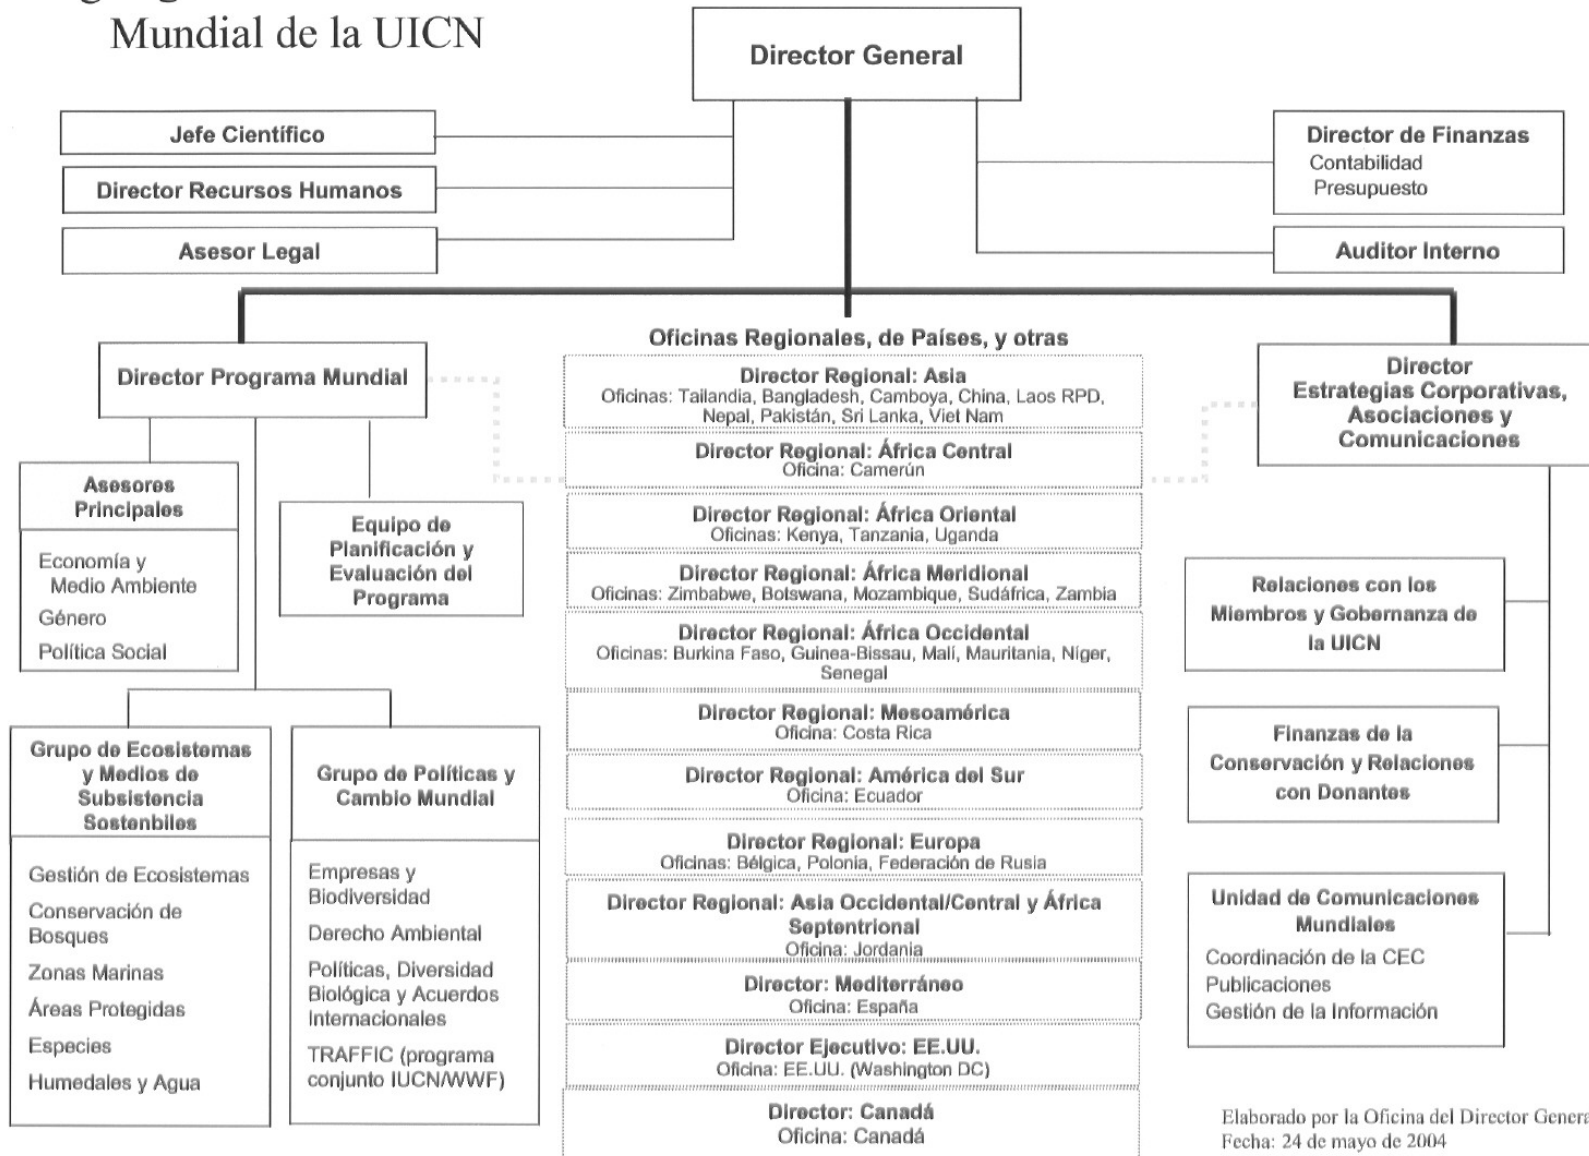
Mundial de la UICN

Director General

Jefe Científico

Director Recursos Humanos

Asesor Legal

Director de Finanzas
Contabilidad
Presupuesto

Auditor Interno

Director Programa Mundial

Asesores Principales
Economía y Medio Ambiente
Género
Política Social

Equipo de Planificación y Evaluación del Programa

Grupo de Ecosistemas y Medios de Subsistencia Sostenbiles
Gestión de Ecosistemas
Conservación de Bosques
Zonas Marinas
Áreas Protegidas
Especies
Humedales y Agua

Grupo de Políticas y Cambio Mundial
Empresas y Biodiversidad
Derecho Ambiental
Políticas, Diversidad Biológica y Acuerdos Internacionales
TRAFFIC (programa conjunto IUCN/WWF)

Oficinas Regionales, de Países, y otras

Director Regional: Asia
Oficinas: Tailandia, Bangladesh, Camboya, China, Laos RPD, Nepal, Pakistán, Sri Lanka, Viet Nam

Director Regional: África Central
Oficina: Camerún

Director Regional: África Oriental
Oficinas: Kenya, Tanzania, Uganda

Director Regional: África Meridional
Oficinas: Zimbabwe, Botswana, Mozambique, Sudáfrica, Zambia

Director Regional: África Occidental
Oficinas: Burkina Faso, Guinea-Bissau, Malí, Mauritania, Níger, Senegal

Director Regional: Mesoamérica
Oficina: Costa Rica

Director Regional: América del Sur
Oficina: Ecuador

Director Regional: Europa
Oficinas: Bélgica, Polonia, Federación de Rusia

Director Regional: Asia Occidental/Central y África Septentrional
Oficina: Jordania

Director: Mediterráneo
Oficina: España

Director Ejecutivo: EE.UU.
Oficina: EE.UU. (Washington DC)

Director: Canadá
Oficina: Canadá

Director Estrategias Corporativas, Asociaciones y Comunicaciones

Relaciones con los Miembros y Gobernanza de la UICN

Finanzas de la Conservación y Relaciones con Donantes

Unidad de Comunicaciones Mundiales
Coordinación de la CEC
Publicaciones
Gestión de la Información

Elaborado por la Oficina del Director Genera
Fecha: 24 de mayo de 2004